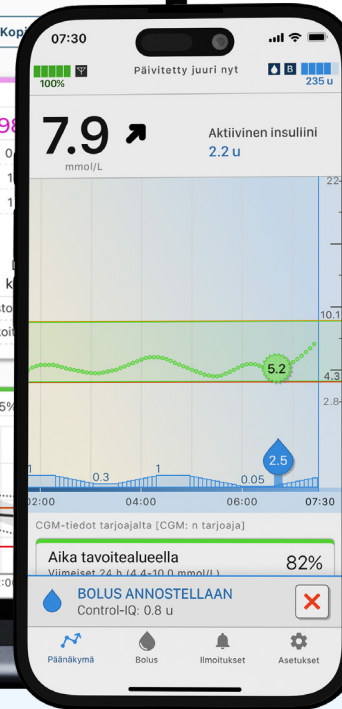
Kopi

98

0

1

1

k

to

oi

5%

07:30

100%

Päivitetty juuri nyt

B

235 u

7.9

mmol/L

Aktiivinen insuliini

2.2 u

22

10.1

5.2

4.3

2.8

2.5

1

0.3

1

0.05

02:00

04:00

06:00

07:30

CGM-tiedot tarjoajalta [CGM: n tarjoaja]

Aika tavoitealueella

Viimeiset 24 h (4.4-10.0 mmol/L)

82%

BOLUS ANNOSTELLAAN

Control-IQ: 0.8 u

Päänäkymä

Bolus

Ilmoitukset

Asetukset